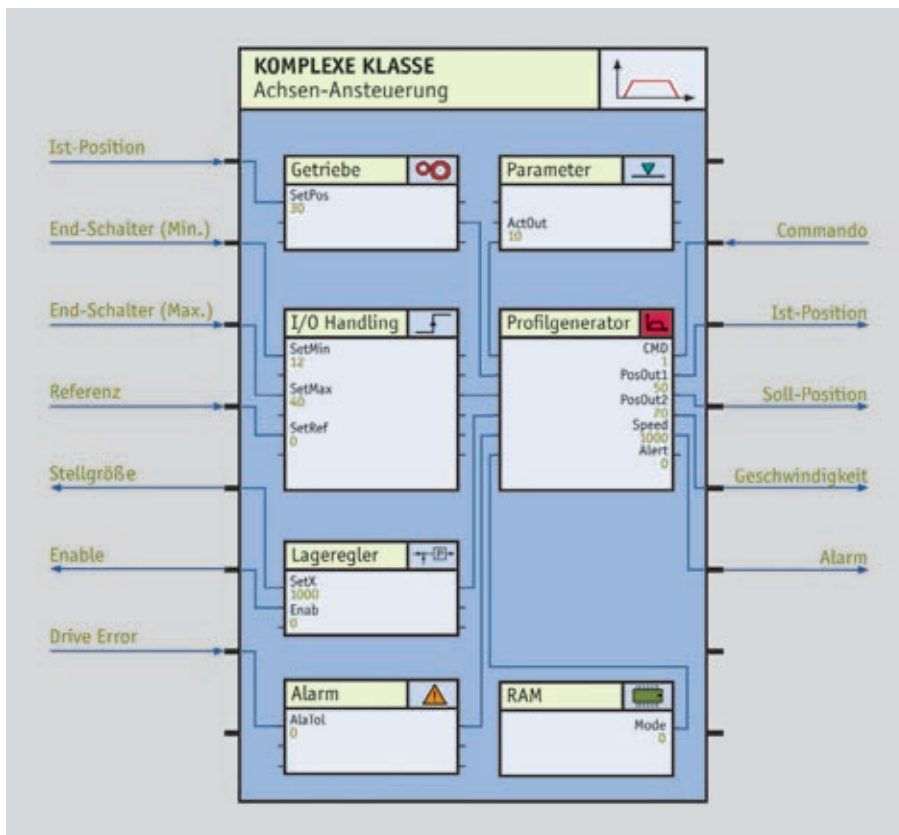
KOMPLEXE KLASSE
Achsen-Ansteuerung

Ist-Position
End-Schalter (Min.)
End-Schalter (Max.)
Referenz
Stellgröße
Enable
Drive Error

Getriebe
SetPos
30

Parameter
ActOut
10

I/O Handling
SetMin
12
SetMax
40
SetRef
0

Profilgenerator
CMD
1
PosOut1
50
PosOut2
70
Speed
1000
Alert
0

Lageregler
SetX
1000
Enab
0

Alarm
AlaTol
0

RAM
Mode
0

Commando
Ist-Position
Soll-Position
Geschwindigkeit
Alarm